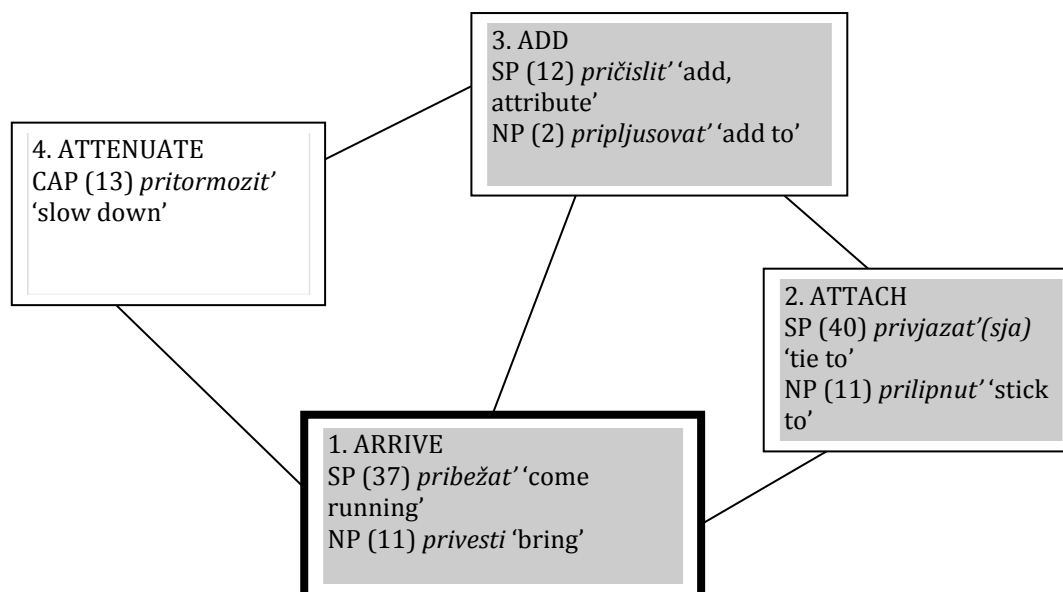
3. ADD
SP (12) *pričislit'* 'add, attribute'
NP (2) *pripljusovat'* 'add to'

4. ATTENUATE
CAP (13) *pritormozit'* 'slow down'

2. ATTACH
SP (40) *privjazat'(sja)* 'tie to'
NP (11) *prilipnut'* 'stick to'

1. ARRIVE
SP (37) *pribežat'* 'come running'
NP (11) *privesti* 'bring'